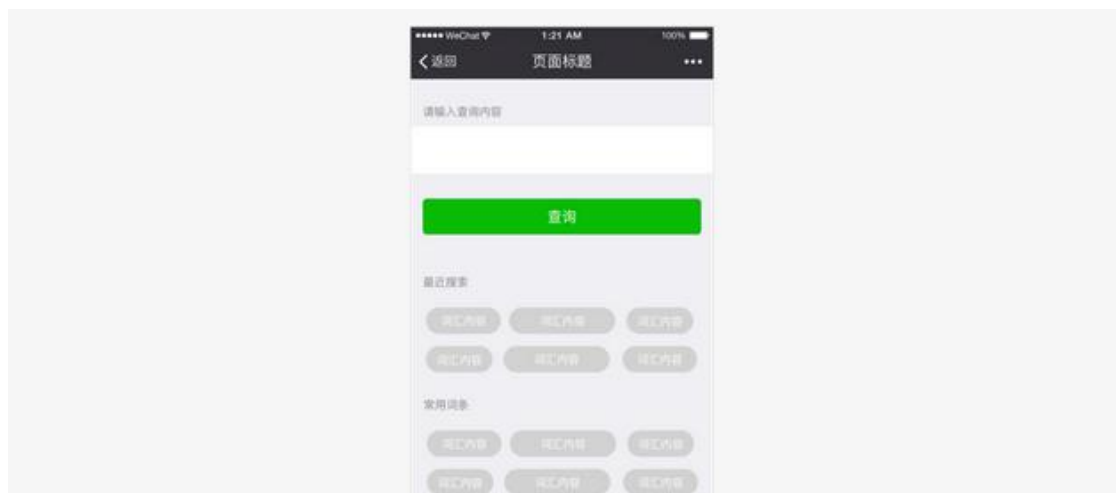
●●●●● WeChat 1:21 AM 100%

< 返回 页面标题 •••

请输入查询内容

查询

最近搜索

词汇内容 词汇内容 词汇内容

词汇内容 词汇内容 词汇内容

常用词条

词汇内容 词汇内容 词汇内容

词汇内容 词汇内容 词汇内容